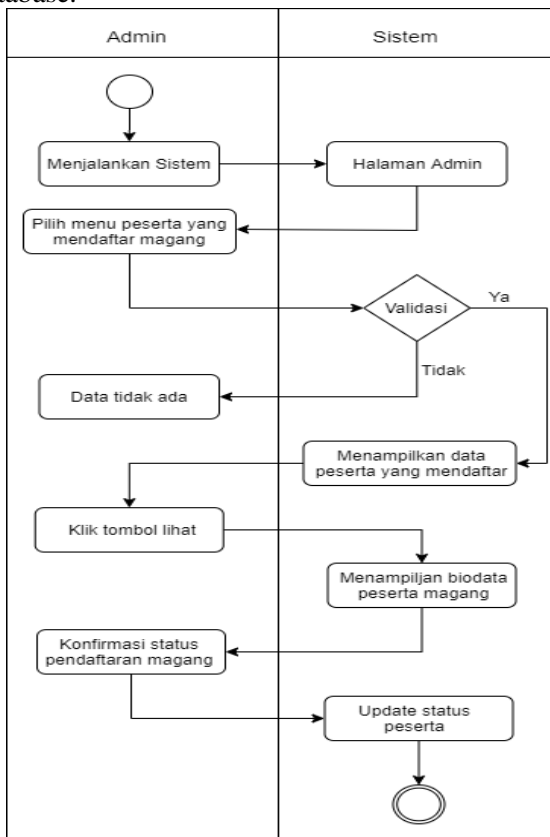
atabase.

Admin

Sistem

Menjalankan Sistem

Halaman Admin

Pilih menu peserta yang mendaftar magang

Validasi

Ya

Tidak

Data tidak ada

Menampilkan data peserta yang mendaftar

Klik tombol lihat

Menampiljan biodata peserta magang

Konfirmasi status pendaftaran magang

Update status peserta